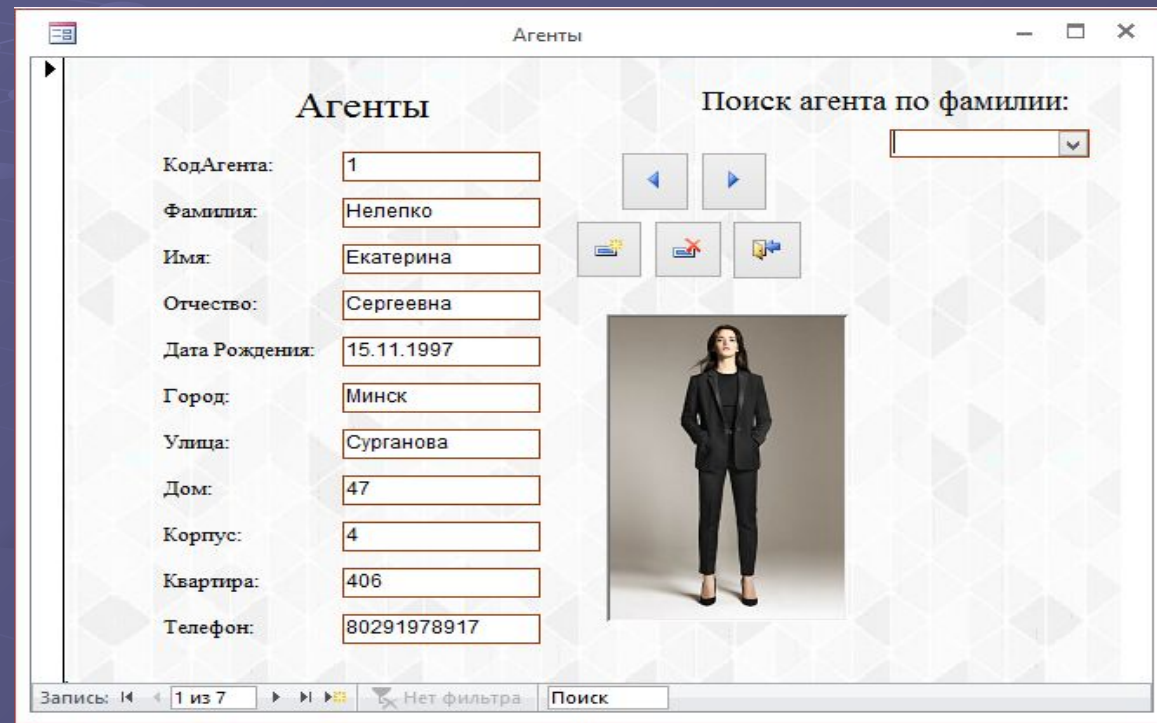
Агенты

Агенты

Поиск агента по фамилии:

| | |
|---|---|
| КодАгента: | 1 |
| Фамилия: | Нелепко |
| Имя: | Екатерина |
| Отчество: | Сергеевна |
| Дата Рождения: | 15.11.1997 |
| Город: | Минск |
| Улица: | Сурганова |
| Дом: | 47 |
| Корпус: | 4 |
| Квартира: | 406 |
| Телефон: | 80291978917 |

Запись: 1 из 7 Нет фильтра Поиск